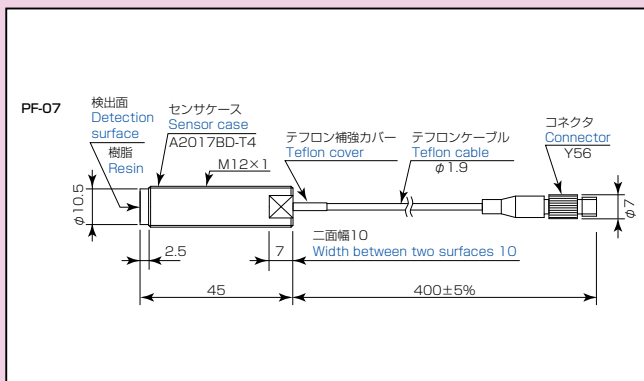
PF-07

検出面
Detection surface
樹脂
Resin

センサケース
Sensor case
A2017BD-T4

M12×1

テフロン補強カバー
Teflon cover

テフロンケーブル
Teflon cable
$\phi$1.9

コネクタ
Connector
Y56

$\phi$10.5

$\phi$7

二面幅10
Width between two surfaces 10

2.5

7

45

400±5%